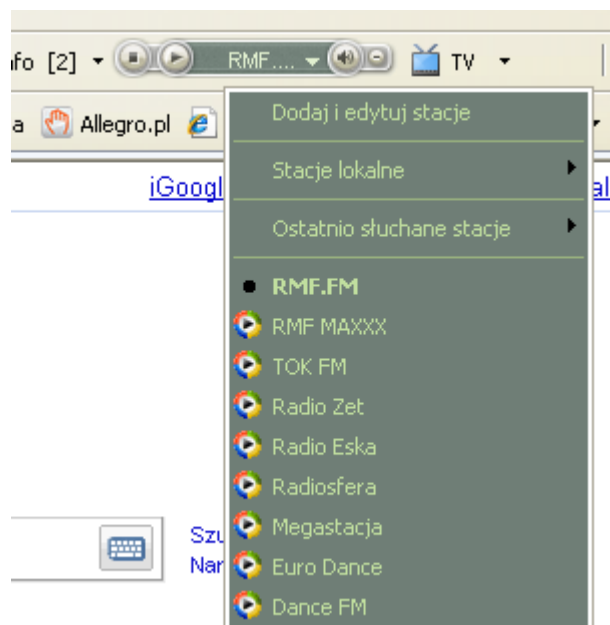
fo [2] RMF.... TV

a Allegro.pl

iGoogl

al

Dodaj i edytuj stacje

Stacje lokalne

Ostatnio słuchane stacje

RMF.FM

RMF MAXXX

TOK FM

Radio Zet

Radio Eska

Radiosfera

Megastacja

Euro Dance

Dance FM

Szu

Nar